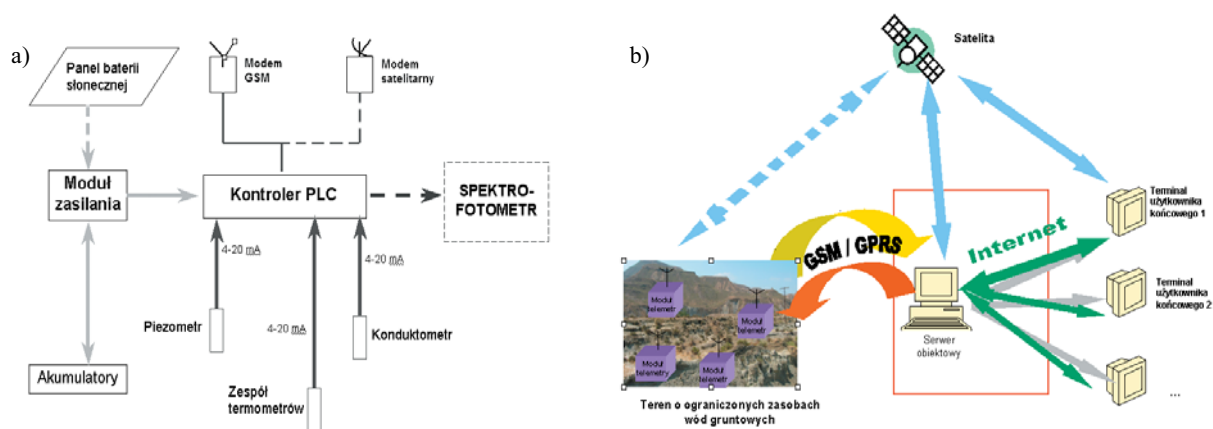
a)

Panel baterii słonecznej

Modem GSM

Modem satelitarny

Moduł zasilania

Kontroler PLC

SPEKTRO-FOTOMETR

4-20 mA

4-20 mA

4-20 mA

Piezometr

Konduktometr

Akumulatory

Zespół termometrów

b)

Satelita

Terminal użytkownika końcowego 1

GSM / GPRS

Internet

Terminal użytkownika końcowego 2

Moduł telemetr

Moduł telemetr

Moduł telemetr

Moduł telemetr

Serwer obiektowy

...

Teren o ograniczonych zasobach wód gruntowych